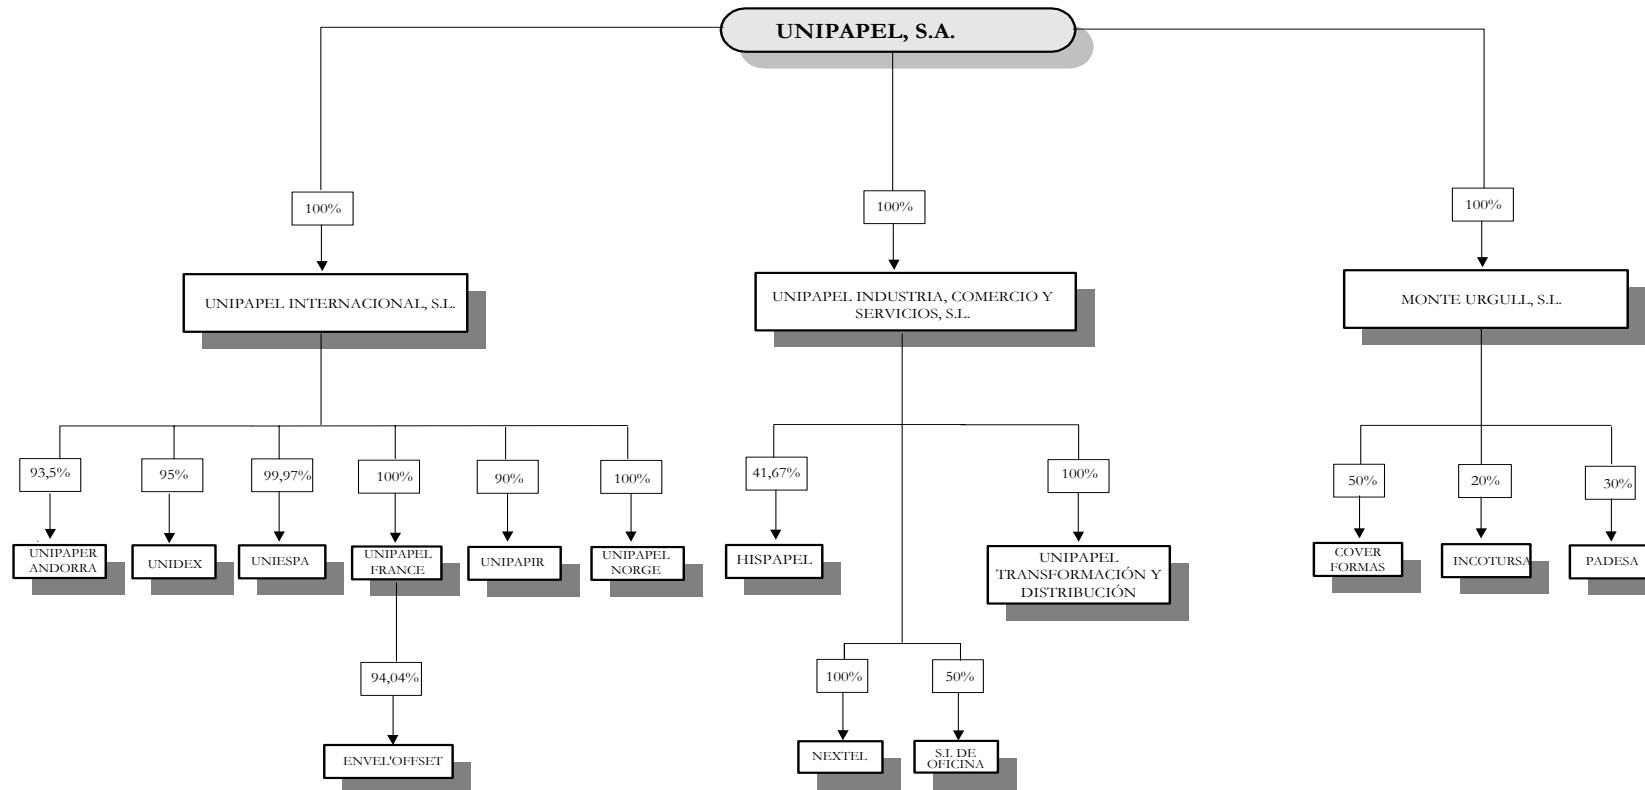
UNIPAPEL, S.A.

100%

UNIPAPEL INTERNACIONAL, S.L.

93,5%

UNIPAPER ANDORRA

95%

UNIDEX

99,97%

UNIESPA

100%

UNIPAPEL FRANCE

94,04%

ENVEL'OFFSET

90%

UNIPAPIR

100%

UNIPAPEL NORGE

100%

UNIPAPEL INDUSTRIA, COMERCIO Y SERVICIOS, S.L.

41,67%

HISPAPEL

100%

NEXTEL

50%

S.I. DE OFICINA

100%

UNIPAPEL TRANSFORMACIÓN Y DISTRIBUCIÓN

100%

MONTE URGULL, S.L.

50%

COVER FORMAS

20%

INCOTURSA

30%

PADESA